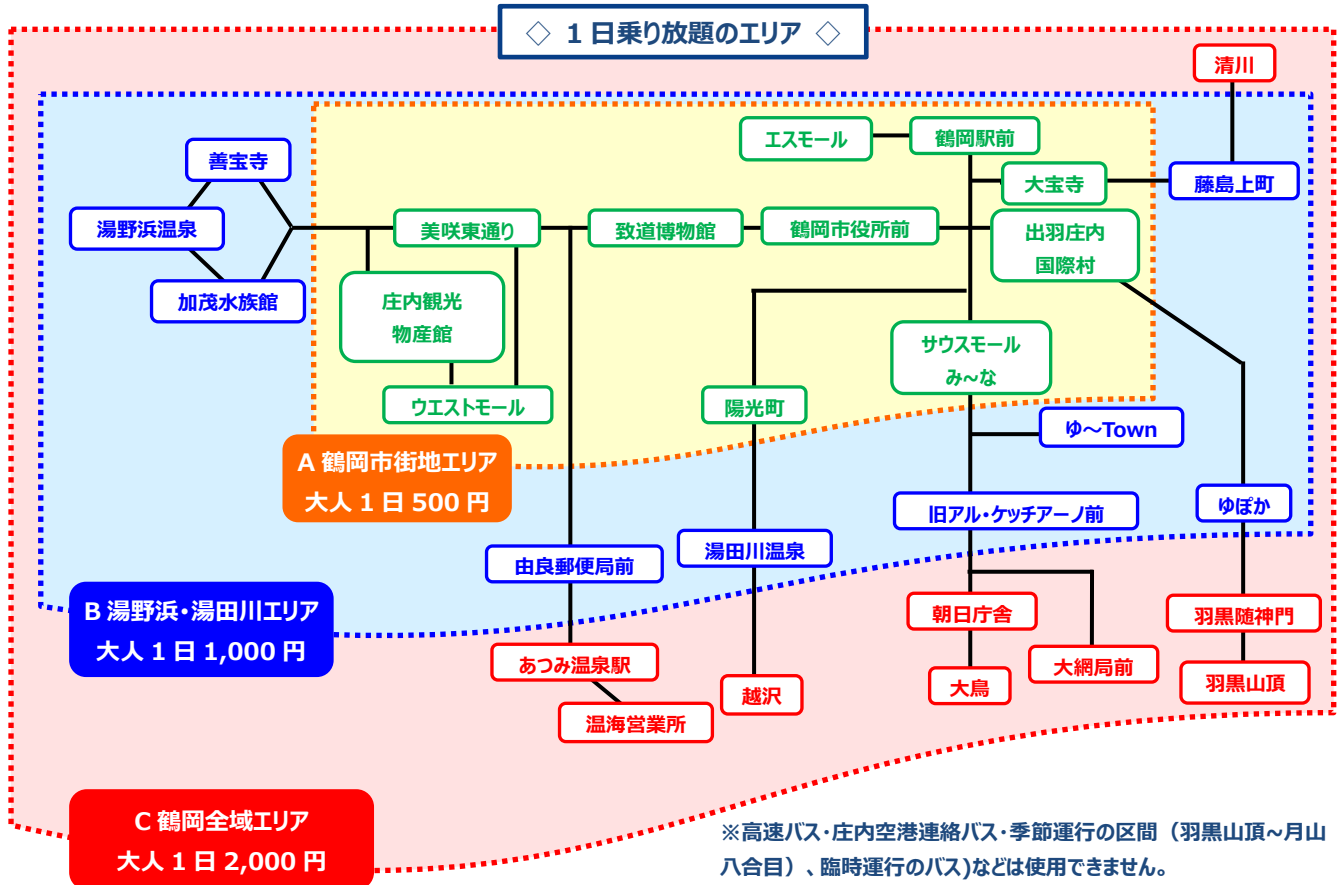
◇ 1日乗り放題のエリア ◇

清川

エスモール
鶴岡駅前
大宝寺
藤島上町

善宝寺
湯野浜温泉
加茂水族館

美咲東通り
致道博物館
鶴岡市役所前
出羽庄内国際村

庄内観光物産館
ウエストモール

サウスモールみ～な
陽光町
ゆ～Town

A 鶴岡市街地エリア
大人 1日 500円

旧アル・ケッチアーノ前
ゆぽか

由良郵便局前
湯田川温泉

B 湯野浜・湯田川エリア
大人 1日 1,000円

朝日庁舎
羽黒随神門
あつみ温泉駅
越沢
大網局前
大鳥
羽黒山頂
温海営業所

C 鶴岡全域エリア
大人 1日 2,000円

※高速バス・庄内空港連絡バス・季節運行の区間（羽黒山頂～月山八合目）、臨時運行のバス)などは使用できません。